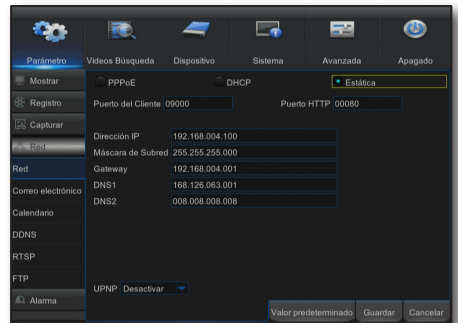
Parámetro Videos Búsqueda Dispositivo Sistema Avanzada Apagado

Mostrar
Registro
Capturar
Red
Red
Correo electrónico
Calendario
DDNS
RTSP
FTP
Alarma

PPPoE DHCP Estática

Puerto del Cliente 09000 Puerto HTTP 00080

Dirección IP 192.168.004.100
Máscara de Subred 255.255.255.000
Gateway 192.168.004.001
DNS1 168.126.063.001
DNS2 008.008.008.008

UPNP Desactivar

Valor predeterminado Guardar Cancelar